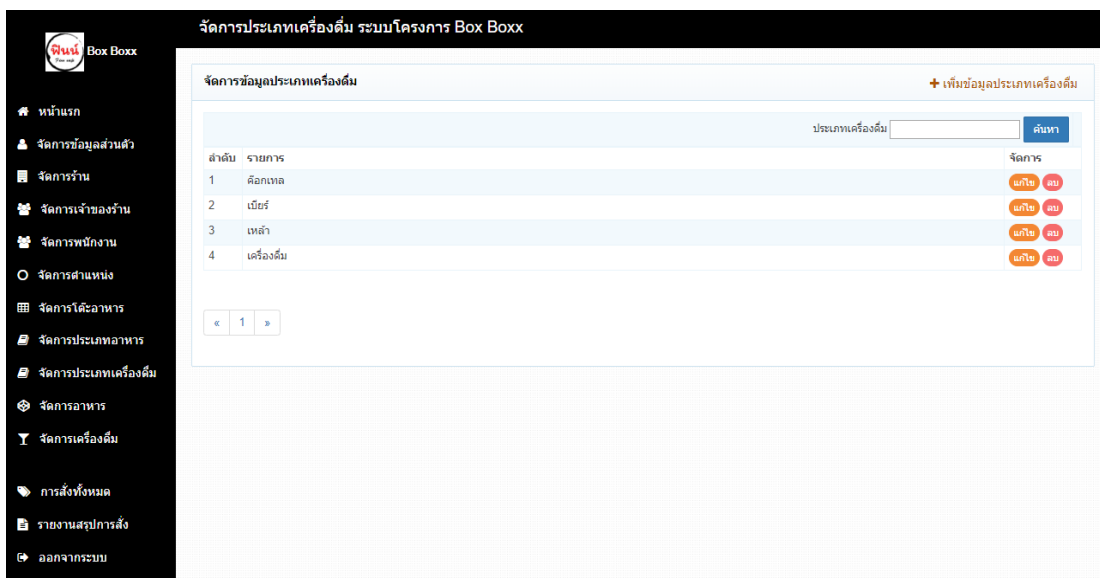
ฟินน์ Box Boxx

หน้าแรก
จัดการข้อมูลส่วนตัว
จัดการร้าน
จัดการเจ้าของร้าน
จัดการพนักงาน
จัดการตำแหน่ง
จัดการโต๊ะอาหาร
จัดการประเภทอาหาร
จัดการประเภทเครื่องดื่ม
จัดการอาหาร
จัดการเครื่องดื่ม

การสั่งทั้งหมด
รายงานสรุปการสั่ง
ออกจากระบบ

จัดการประเภทเครื่องดื่ม ระบบโครงการ Box Boxx

จัดการข้อมูลประเภทเครื่องดื่ม

+ เพิ่มข้อมูลประเภทเครื่องดื่ม

ประเภทเครื่องดื่ม ค้นหา

| ลำดับ | รายการ | จัดการ |
|---|---|---|
| 1 | ค็อกเทล | แก้ไข ลบ |
| 2 | เบียร์ | แก้ไข ลบ |
| 3 | เหล้า | แก้ไข ลบ |
| 4 | เครื่องดื่ม | แก้ไข ลบ |

« 1 »